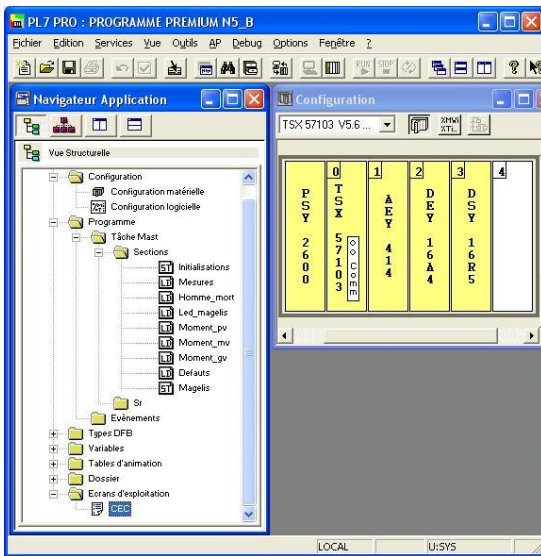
PL7 PRO : PROGRAMME PREMIUM N5_B

Fichier Edition Services Vue Outils AP Debug Options Fenêtre ?

RUN STOP

Navigateur Application

Vue Structurelle

Configuration
Configuration matérielle
Configuration logicielle
Programme
Tâche Mast
Sections
ST Initialisations
LD Mesures
LD Homme_mort
LD Led_magelis
LD Moment_pv
LD Moment_mv
LD Moment_gv
LD Defauts
ST Magelis
Sr
Evènements
Types DFB
Variables
Tables d'animation
Dossier
Ecrans d'exploitation
CEC

Configuration

TSX 57103 V5.6 ...

XMWi XTL

| | 0 | 1 | 2 | 3 | 4 |
|---|---|---|---|---|---|
| PSY 2600 | TSX 57103 Comm | AEY 414 | DEY 16A4 | DSY 16R5 | |

LOCAL

U:SYS